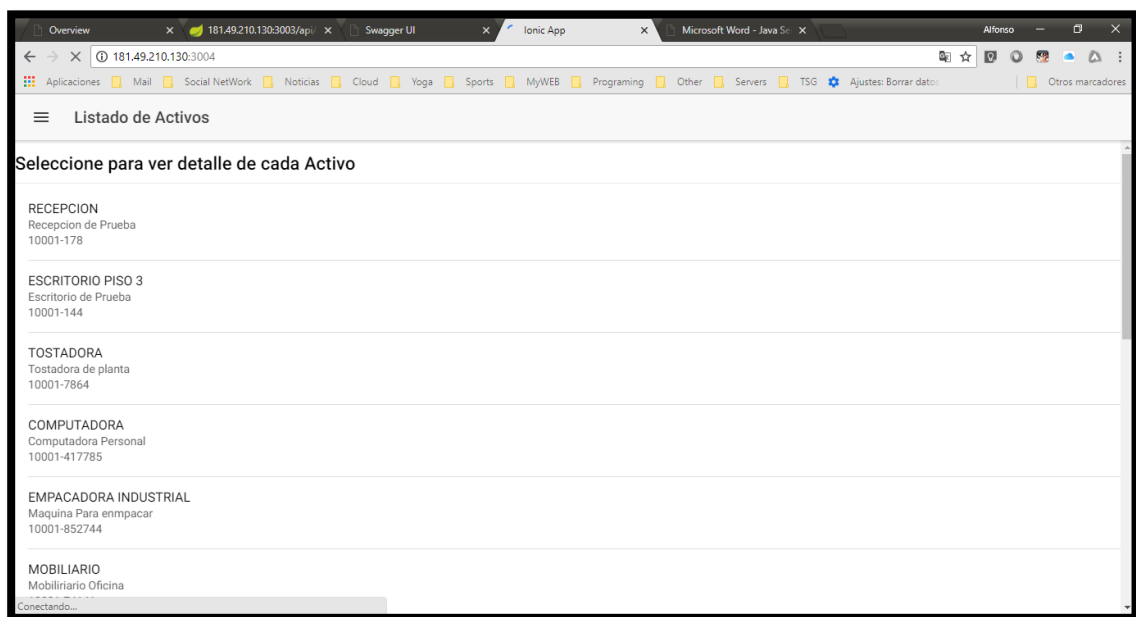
Overview ×
181.49.210.130:3003/api/ ×
Swagger UI ×
Ionic App ×
Microsoft Word - Java Se ×
Alfonso

181.49.210.130:3004

Aplicaciones Mail Social NetWork Noticias Cloud Yoga Sports MyWEB Programing Other Servers TSG Ajustes: Borrar datos Otros marcadores

Listado de Activos

Seleccione para ver detalle de cada Activo

RECEPCION
Recepcion de Prueba
10001-178

ESCRITORIO PISO 3
Escritorio de Prueba
10001-144

TOSTADORA
Tostadora de planta
10001-7864

COMPUTADORA
Computadora Personal
10001-417785

EMPACADORA INDUSTRIAL
Maquina Para enmpacar
10001-852744

MOBILIARIO
Mobiliriario Oficina
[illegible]

Conectando...